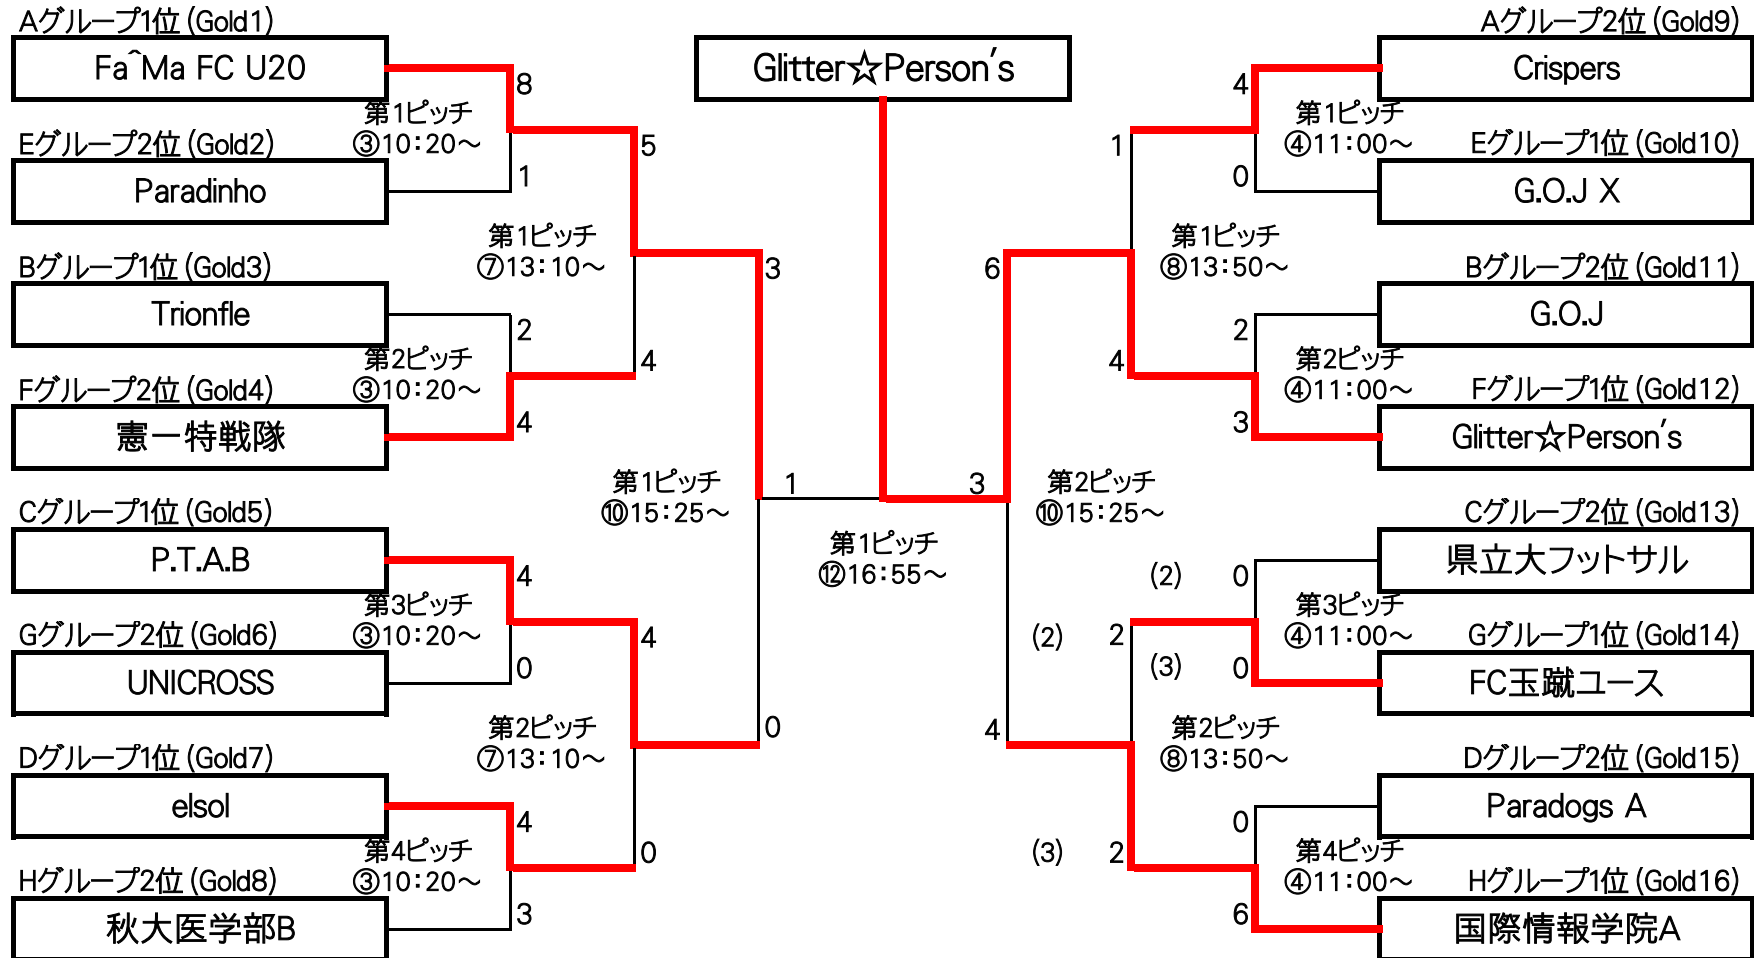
Aグループ1位 (Gold1)
Fa^Ma FC U20
8
第1ピッチ
③10:20～
5
Eグループ2位 (Gold2)
Paradinho
1
第1ピッチ
⑦13:10～
Bグループ1位 (Gold3)
3
Trionfle
2
第2ピッチ
③10:20～
4
Fグループ2位 (Gold4)
憲一特戦隊
4
第1ピッチ
⑩15:25～
1
Cグループ1位 (Gold5)
P.T.A.B
4
第3ピッチ
③10:20～
4
Gグループ2位 (Gold6)
UNICROSS
0
第2ピッチ
⑦13:10～
0
Dグループ1位 (Gold7)
elsol
4
第4ピッチ
③10:20～
0
Hグループ2位 (Gold8)
秋大医学部B
3

Glitter☆Person's
第1ピッチ
⑫16:55～

Aグループ2位 (Gold9)
Crispers
4
第1ピッチ
④11:00～
1
Eグループ1位 (Gold10)
0
G.O.J X
第1ピッチ
⑧13:50～
6
Bグループ2位 (Gold11)
G.O.J
2
第2ピッチ
④11:00～
4
Fグループ1位 (Gold12)
3
Glitter☆Person's
3
第2ピッチ
⑩15:25～
Cグループ2位 (Gold13)
(2)
0
県立大フットサル
第3ピッチ
(2)
2
④11:00～
Gグループ1位 (Gold14)
(3)
0
FC玉蹴ユース
第2ピッチ
4
⑧13:50～
Dグループ2位 (Gold15)
Paradogs A
0
第4ピッチ
(3)
2
④11:00～
Hグループ1位 (Gold16)
6
国際情報学院A